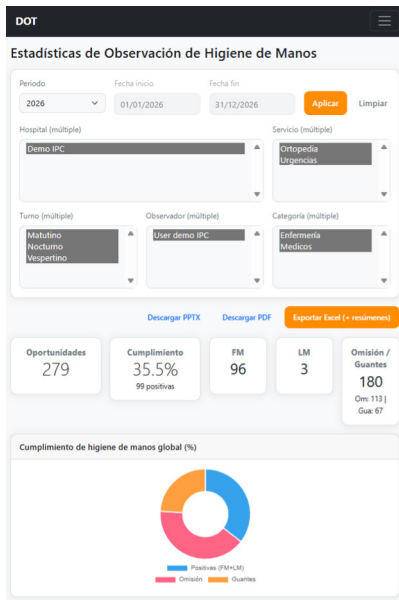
DOT

Estadísticas de Observación de Higiene de Manos

Periodo
2026

Fecha inicio
01/01/2026

Fecha fin
31/12/2026

Aplicar

Limpiar

Hospital (múltiple)
Demo IPC

Servicio (múltiple)
Ortopedia
Urgencias

Turno (múltiple)
Matutino
Nocturno
Vespertino

Observador (múltiple)
User demo IPC

Categoría (múltiple)
Enfermería
Medicos

Descargar PPTX

Descargar PDF

Exportar Excel (+ resúmenes)

Oportunidades
279

Cumplimiento
35.5%
99 positivas

FM
96

LM
3

Omisión / Guantes
180
Om: 113 | Gua: 67

Cumplimiento de higiene de manos global (%)

Positivas (FM+LM)
Omisión
Guantes